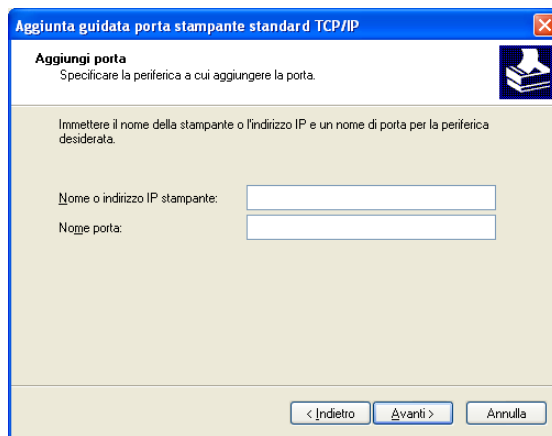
Aggiunta guidata porta stampante standard TCP/IP

Aggiungi porta
Specificare la periferica a cui aggiungere la porta.

Immettere il nome della stampante o l'indirizzo IP e un nome di porta per la periferica desiderata.

Nome o indirizzo IP stampante:

Nome porta:

< Indietro
Avanti >
Annulla